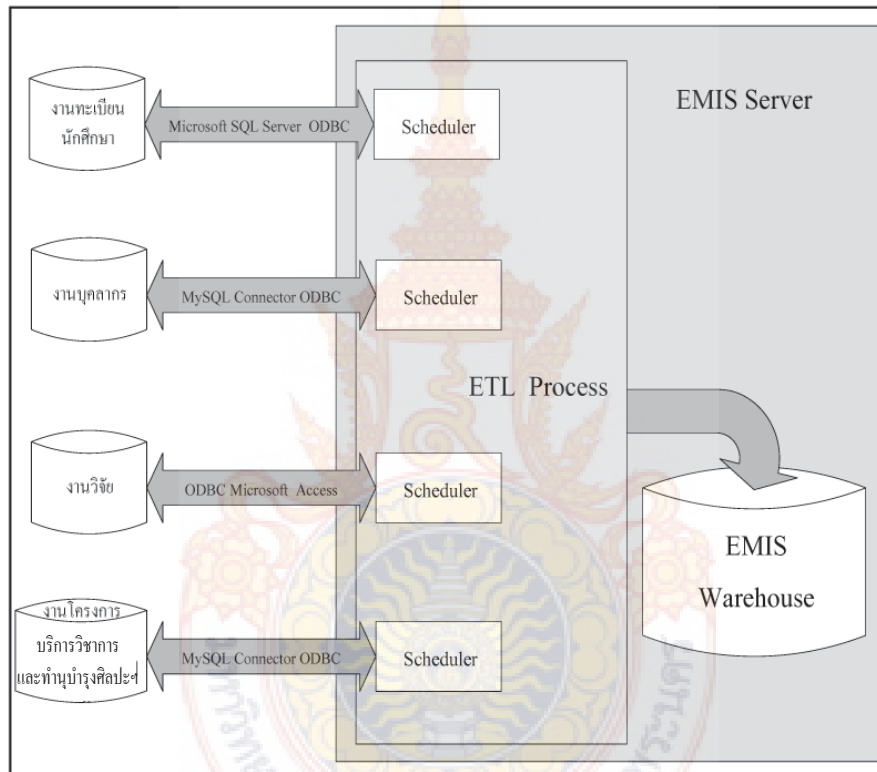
EMIS Server

งานทะเบียน นักศึกษา

Microsoft SQL Server ODBC

Scheduler

งานบุคลากร

MySQL Connector ODBC

Scheduler

ETL Process

งานวิจัย

ODBC Microsoft Access

Scheduler

EMIS Warehouse

งานโครงการ บริการวิชาการ และทำนุบำรุงศิลปะฯ

MySQL Connector ODBC

Scheduler